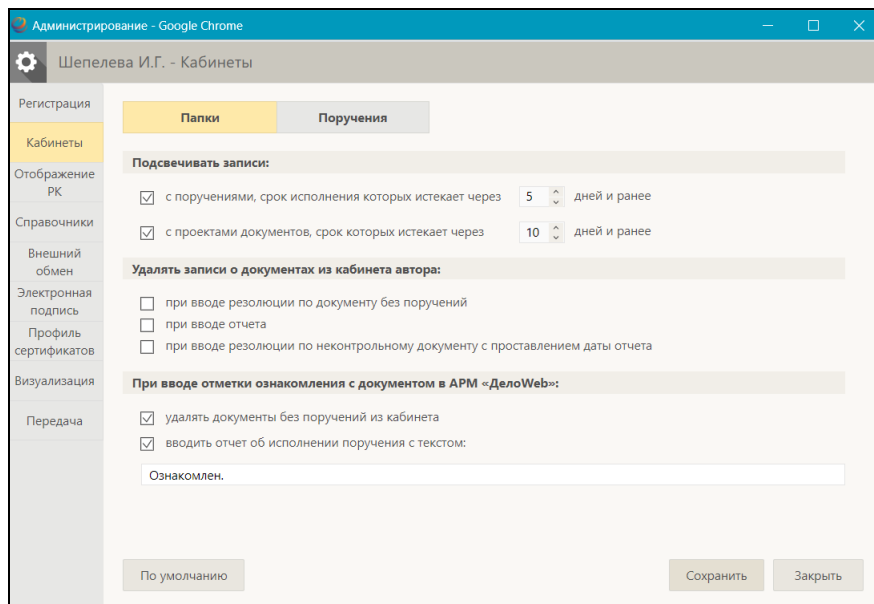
Администрирование - Google Chrome

Шепелева И.Г. - Кабинеты

Регистрация
Кабинеты
Отображение РК
Справочники
Внешний обмен
Электронная подпись
Профиль сертификатов
Визуализация
Передача

Папки
Поручения

Подсвечивать записи:
☑ с поручениями, срок исполнения которых истекает через 5 дней и ранее
☑ с проектами документов, срок которых истекает через 10 дней и ранее

Удалять записи о документах из кабинета автора:
☐ при вводе резолюции по документу без поручений
☐ при вводе отчета
☐ при вводе резолюции по неконтрольному документу с проставлением даты отчета

При вводе отметки ознакомления с документом в АРМ «ДелоWeb»:
☑ удалять документы без поручений из кабинета
☑ вводить отчет об исполнении поручения с текстом:

Ознакомлен.

По умолчанию
Сохранить
Закрыть